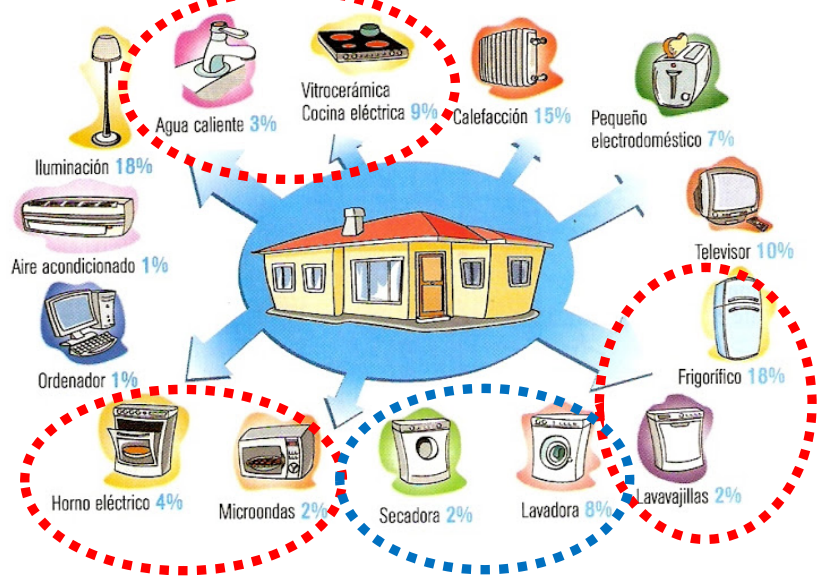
Agua caliente 3%

Vitrocerámica
Cocina eléctrica 9%

Calefacción 15%

Pequeño electrodoméstico 7%

Iluminación 18%

Aire acondicionado 1%

Televisor 10%

Ordenador 1%

Frigorífico 18%

Horno eléctrico 4%

Microondas 2%

Secadora 2%

Lavadora 8%

Lavavajillas 2%